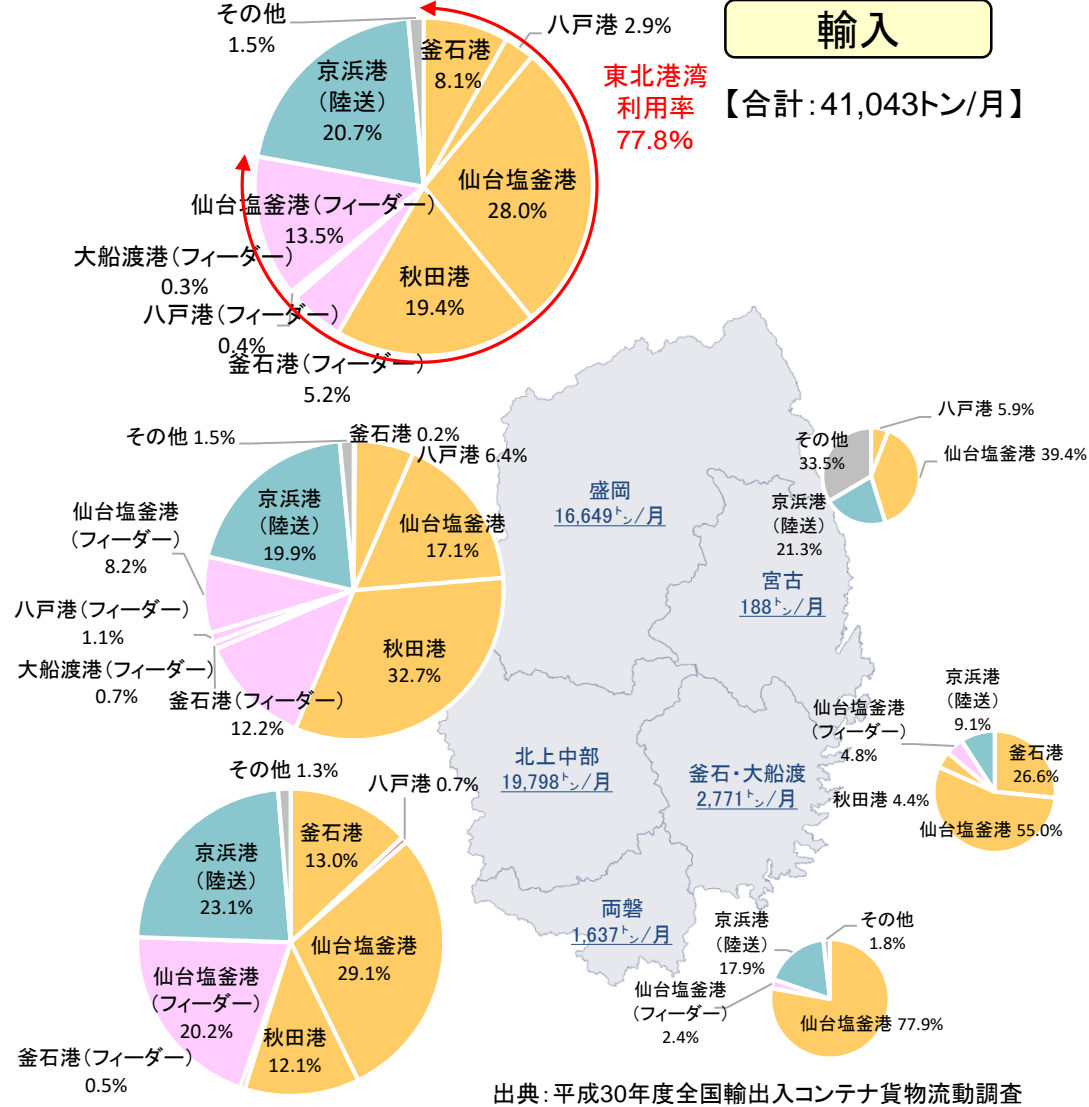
輸入

【合計:41,043トン/月】

東北港湾
利用率
77.8%

その他
1.5%
八戸港 2.9%
釜石港
8.1%
京浜港
(陸送)
20.7%
仙台塩釜港
28.0%
仙台塩釜港(フィーダー)
13.5%
大船渡港(フィーダー)
0.3%
秋田港
19.4%
八戸港(フィーダー)
0.4%
釜石港(フィーダー)
5.2%

その他 1.5%
釜石港 0.2%
八戸港 6.4%
京浜港
(陸送)
19.9%
仙台塩釜港
17.1%
仙台塩釜港
(フィーダー)
8.2%
八戸港(フィーダー)
1.1%
秋田港
32.7%
大船渡港(フィーダー)
0.7%
釜石港(フィーダー)
12.2%

盛岡
16,649トン/月

宮古
188トン/月

北上中部
19,798トン/月

釜石・大船渡
2,771トン/月

両磐
1,637トン/月

その他
33.5%
八戸港 5.9%
仙台塩釜港 39.4%
京浜港
(陸送)
21.3%

京浜港
(陸送)
9.1%
仙台塩釜港
(フィーダー)
4.8%
釜石港
26.6%
秋田港 4.4%
仙台塩釜港 55.0%

その他 1.3%
八戸港 0.7%
釜石港
13.0%
京浜港
(陸送)
23.1%
仙台塩釜港
29.1%
仙台塩釜港
(フィーダー)
20.2%
秋田港
12.1%
釜石港(フィーダー)
0.5%

京浜港
(陸送)
17.9%
その他
1.8%
仙台塩釜港
(フィーダー)
2.4%
仙台塩釜港 77.9%

出典:平成30年度全国輸出入コンテナ貨物流動調査